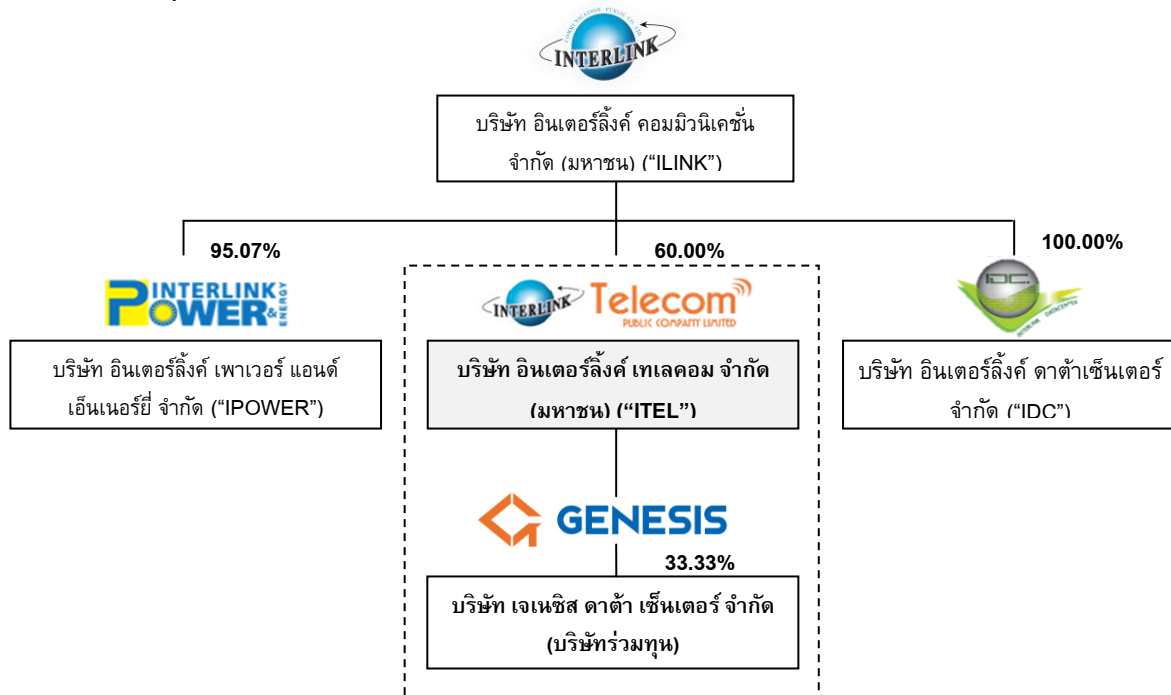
COMMUNICATION PUBLIC CO., LTD.
INTERLINK

บริษัท อินเตอร์ลิ้งค์ คอมมิวนิเคชั่น จำกัด (มหาชน) ("ILINK")

95.07%

INTERLINK POWER & ENERGY

บริษัท อินเตอร์ลิ้งค์ เพาเวอร์ แอนด์ เอ็นเนอร์ยี่ จำกัด ("IPOWER")

60.00%

INTERLINK Telecom PUBLIC COMPANY LIMITED

บริษัท อินเตอร์ลิ้งค์ เทเลคอม จำกัด (มหาชน) ("ITEL")

GENESIS

33.33%

บริษัท เจเนซิส ดาต้า เซ็นเตอร์ จำกัด (บริษัทร่วมทุน)

100.00%

IDC. INTERLINK DATACENTER

บริษัท อินเตอร์ลิ้งค์ ดาต้าเซ็นเตอร์ จำกัด ("IDC")